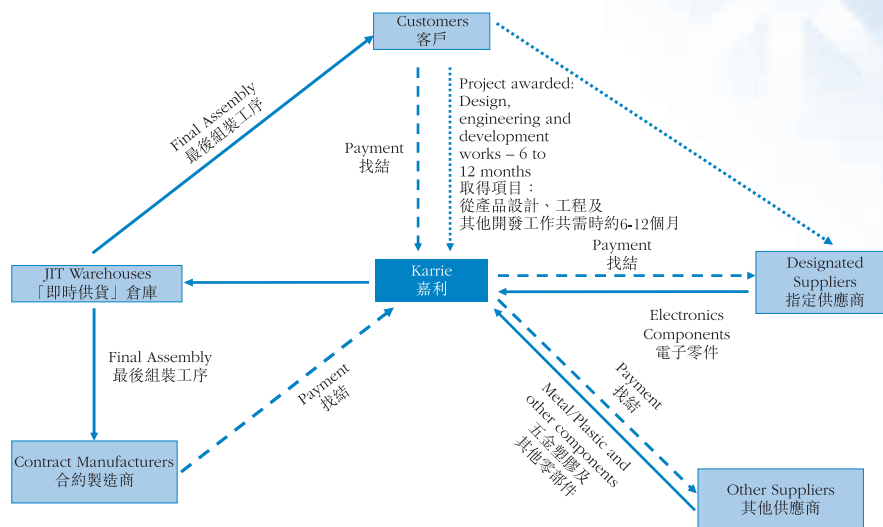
Customers
客戶

Final Assembly
最後組裝工序

Payment
找結

Project awarded:
Design, engineering and development works – 6 to 12 months
取得項目：
從產品設計、工程及其他開發工作共需時約6-12個月

JIT Warehouses
「即時供貨」倉庫

Karrie
嘉利

Payment
找結

Designated Suppliers
指定供應商

Electronics Components
電子零件

Final Assembly
最後組裝工序

Payment
找結

Payment
找結

Metal/Plastic and other components
五金塑膠及其他零部件

Contract Manufacturers
合約製造商

Other Suppliers
其他供應商